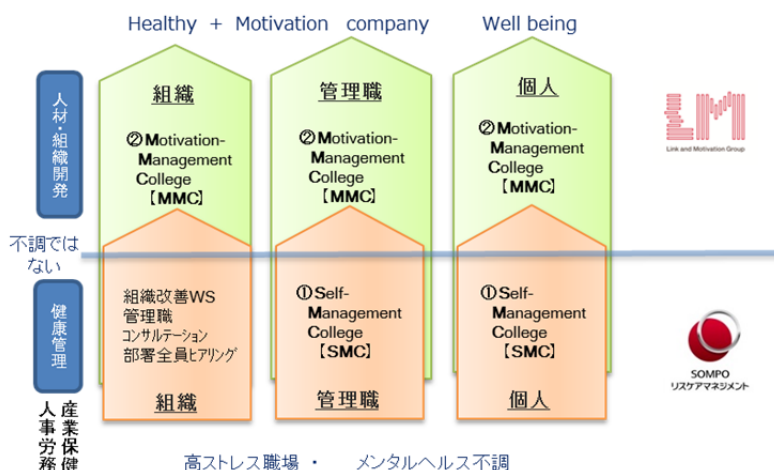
Healthy + Motivation company Well being

人材・組織開発

健康管理

産業保健 人事労務

不調ではない

組織

②Motivation-Management College 【MMC】

組織改善WS 管理職 コンサルテーション 部署全員ヒアリング

組織

管理職

②Motivation-Management College 【MMC】

①Self-Management College 【SMC】

管理職

個人

②Motivation-Management College 【MMC】

①Self-Management College 【SMC】

個人

LM Link and Motivation Group

SOMPO リスケアマネジメント

高ストレス職場 ・ メンタルヘルス不調